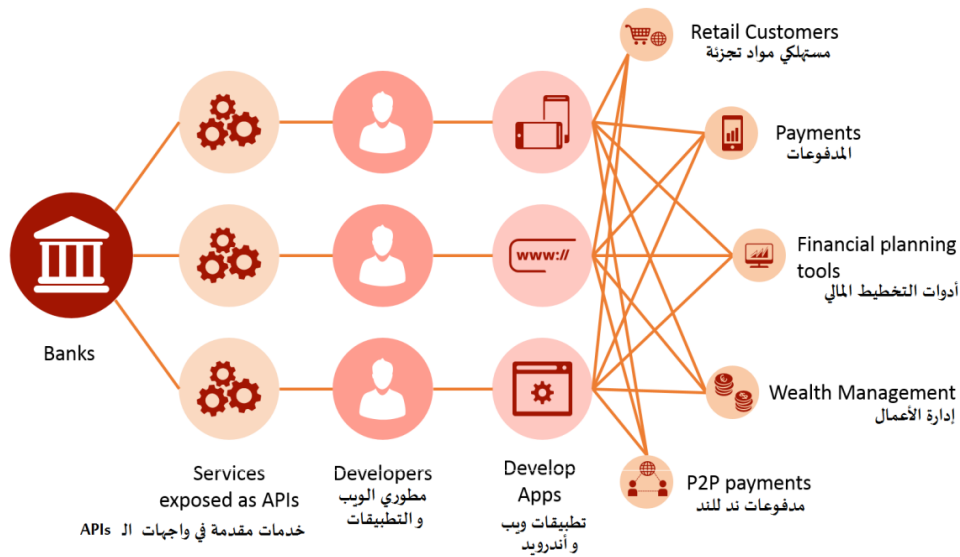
Retail Customers
مستهلكي مواد تجزئة

Payments
المدفوعات

Financial planning tools
أدوات التخطيط المالي

Wealth Management
إدارة الأعمال

P2P payments
مدفوعات ند للند

www://

Banks

Services exposed as APIs
خدمات مقدمة في واجهات الـ APIs

Developers
مطوري الويب و التطبيقات

Develop Apps
تطبيقات ويب و أندرويد